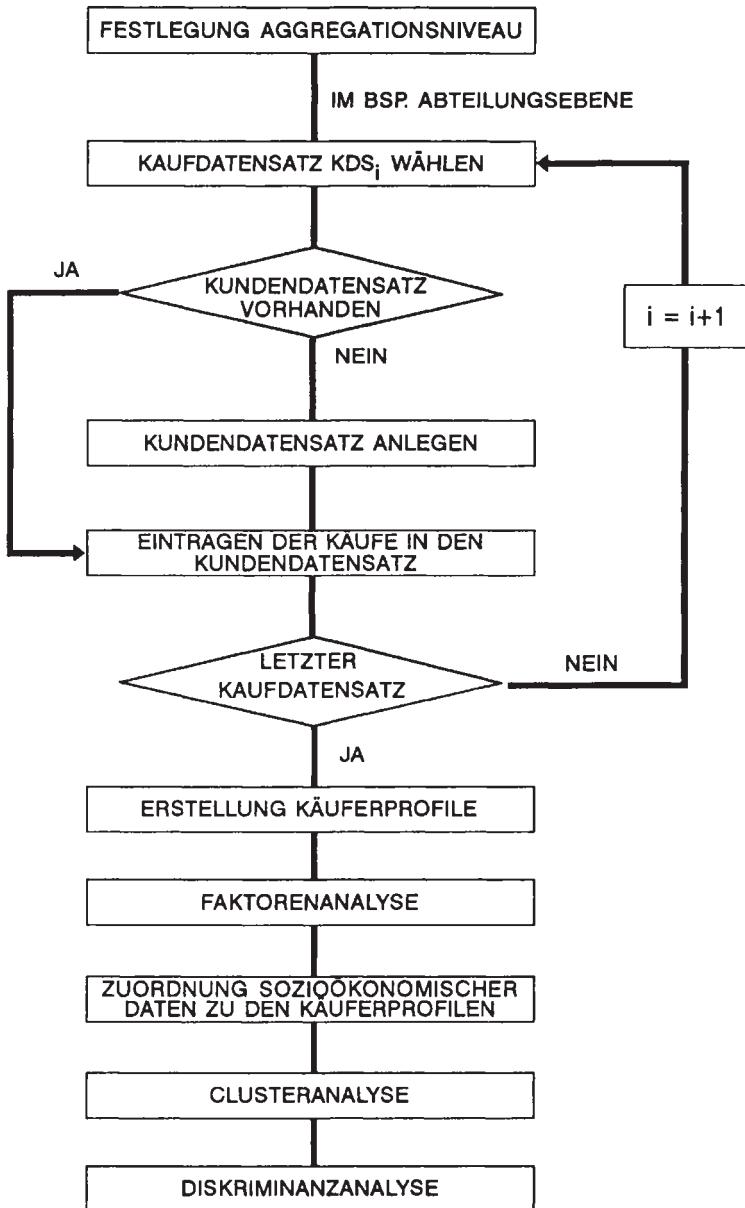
FESTLEGUNG AGGREGATIONSNIVEAU

IM BSP. ABTEILUNGSEBENE

KAUFDATENSATZ $KDS_i$ WÄHLEN

JA

KUNDENDATENSATZ VORHANDEN

$i = i+1$

NEIN

KUNDENDATENSATZ ANLEGEN

EINTRAGEN DER KÄUFE IN DEN KUNDENDATENSATZ

LETZTER KAUFDATENSATZ

NEIN

JA

ERSTELLUNG KÄUFERPROFILE

FAKTORENANALYSE

ZUORDNUNG SOZIOÖKONOMISCHER DATEN ZU DEN KÄUFERPROFILEN

CLUSTERANALYSE

DISKRIMINANZANALYSE